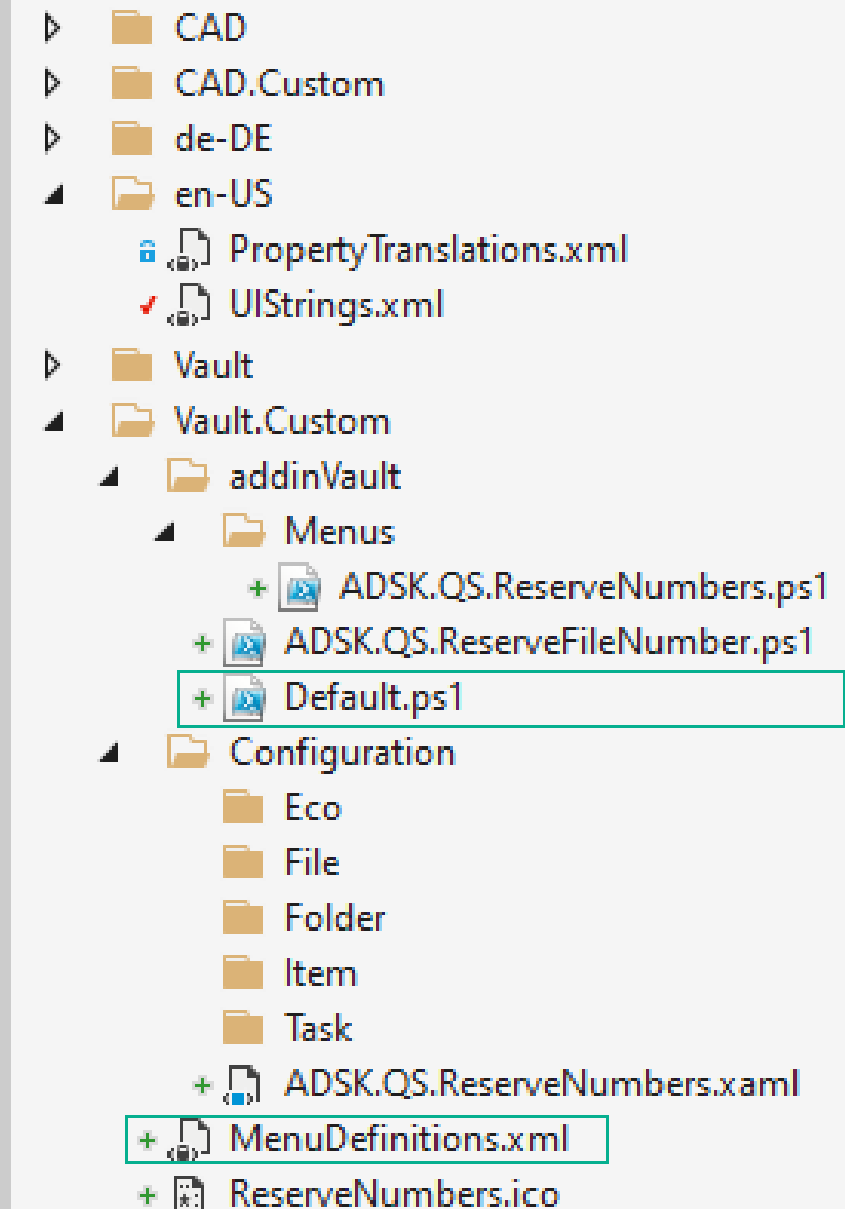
CAD
CAD.Custom
de-DE
en-US
PropertyTranslations.xml
UIStrings.xml
Vault
Vault.Custom
addinVault
Menus
ADSK.QS.ReserveNumbers.ps1
ADSK.QS.ReserveFileNumber.ps1
Default.ps1
Configuration
Eco
File
Folder
Item
Task
ADSK.QS.ReserveNumbers.xaml
MenuDefinitions.xml
ReserveNumbers.ico